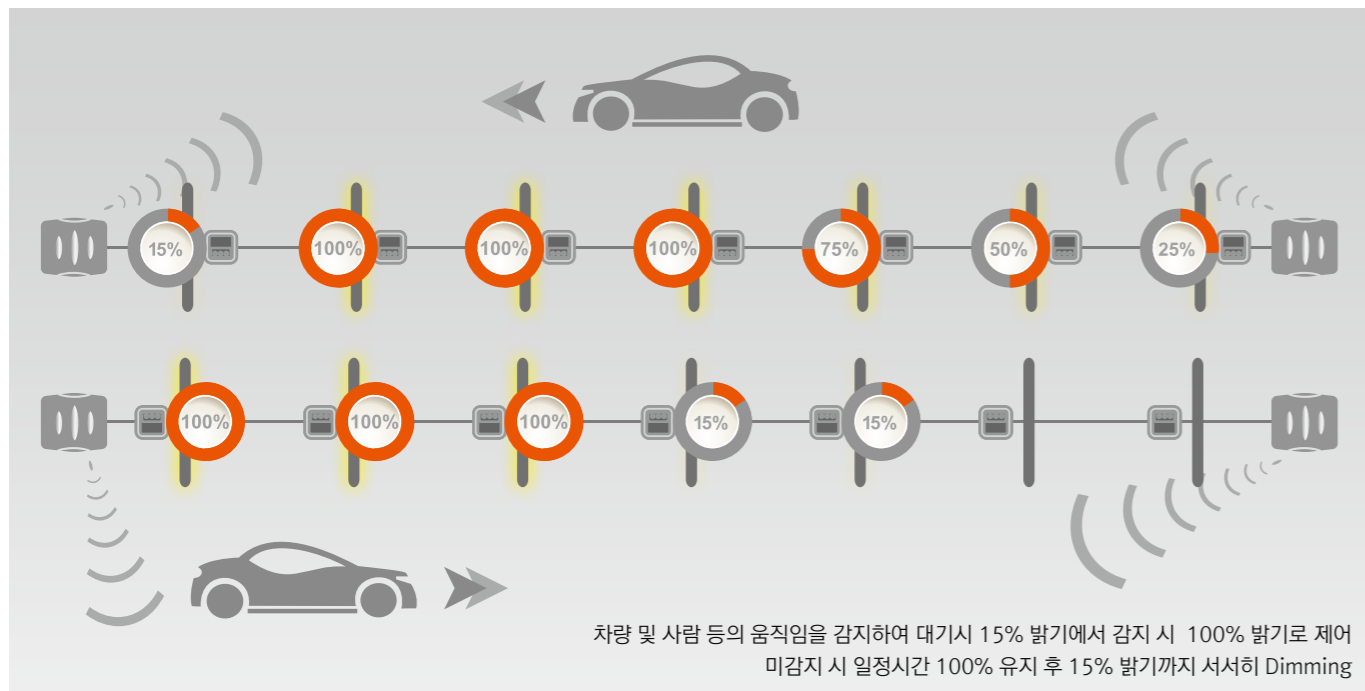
15%

100%

100%

100%

75%

50%

25%

100%

100%

100%

15%

15%

차량 및 사람 등의 움직임을 감지하여 대기시 15% 밝기에서 감지 시 100% 밝기로 제어
미감지 시 일정시간 100% 유지 후 15% 밝기까지 서서히 Dimming